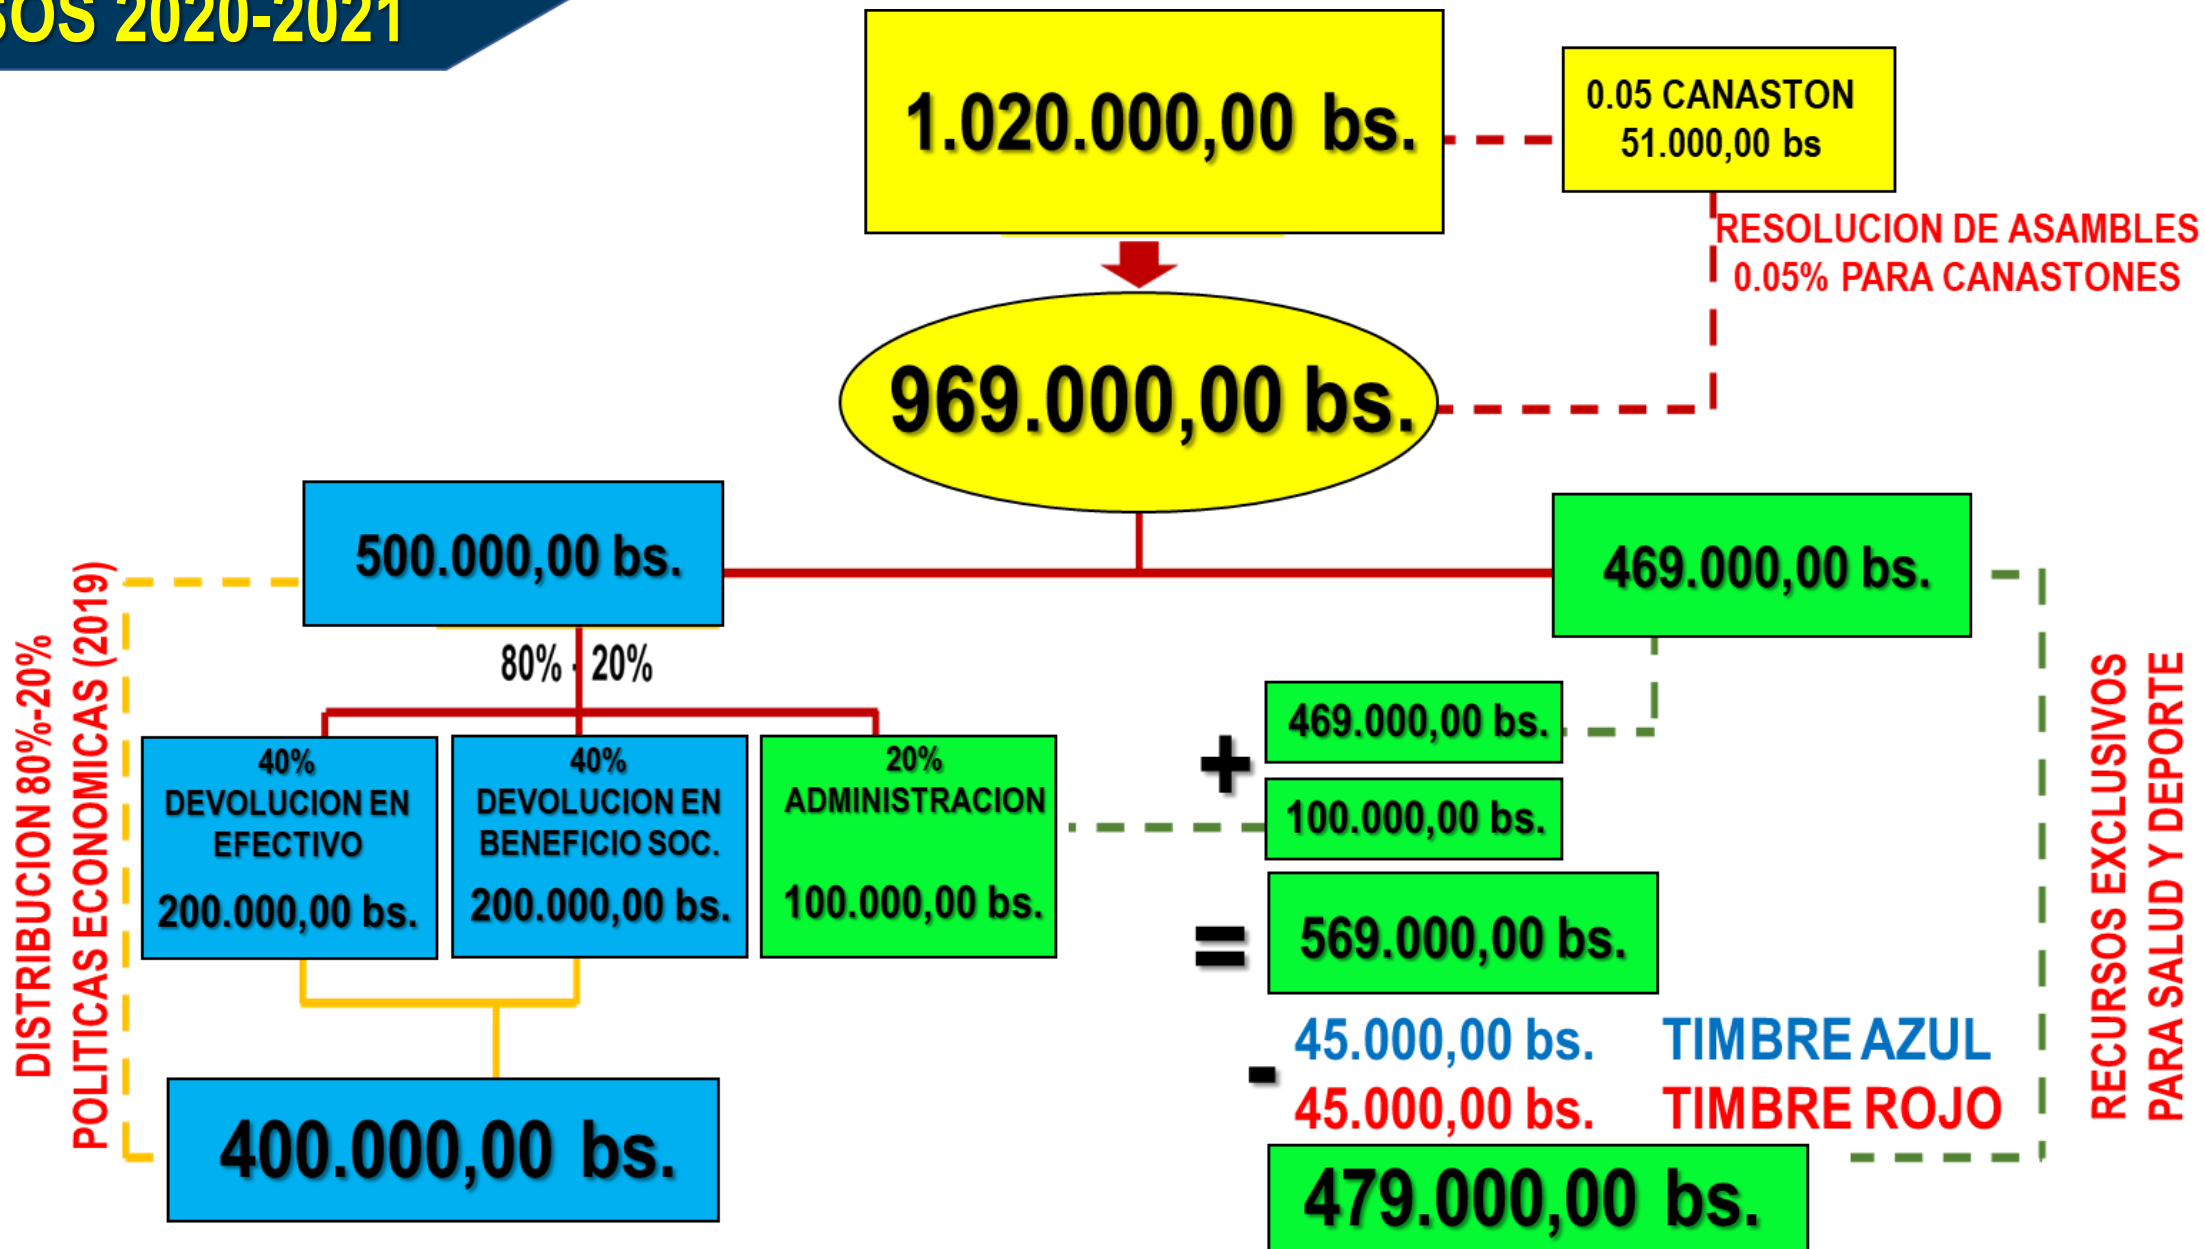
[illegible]OS 2020-2021

1.020.000,00 bs.

0.05 CANASTON
51.000,00 bs

RESOLUCION DE ASAMBLES
0.05% PARA CANASTONES

969.000,00 bs.

500.000,00 bs.

469.000,00 bs.

80% 20%

40%
DEVOLUCION EN EFECTIVO
200.000,00 bs.

40%
DEVOLUCION EN BENEFICIO SOC.
200.000,00 bs.

20%
ADMINISTRACION
100.000,00 bs.

DISTRIBUCION 80%-20%
POLITICAS ECONOMICAS (2019)

400.000,00 bs.

+
469.000,00 bs.
100.000,00 bs.
=
569.000,00 bs.

-
45.000,00 bs. TIMBRE AZUL
45.000,00 bs. TIMBRE ROJO

479.000,00 bs.

RECURSOS EXCLUSIVOS
PARA SALUD Y DEPORTE